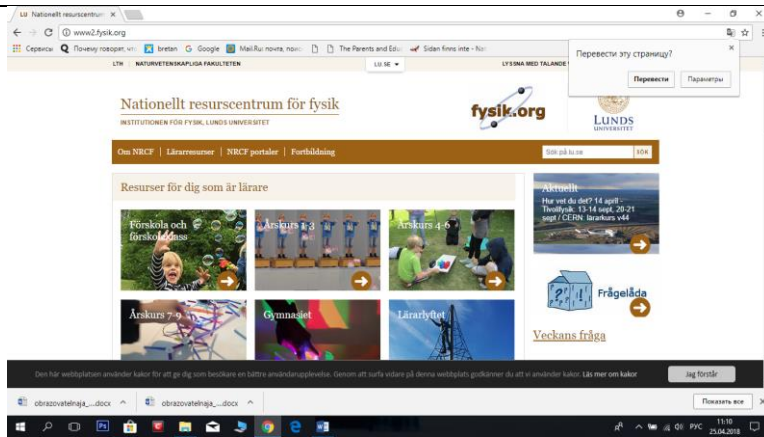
LU Nationellt resurscentrum ×

www2.fysik.org

Сервисы Почему говорят, что bretan Google Mail.Ru почта, почс The Parents and Edu Siden finns inte -för

LTH | NATURVETENSKAPLIGA FAKULTETEN

LU.SE ▾

LYSSNA MED TALANDE

Перевести эту страницу?

Перевести Параметры

Nationellt resurscentrum för fysik

INSTITUTIONEN FÖR FYSIK, LUNDS UNIVERSITET

fysik.org

LUNDS UNIVERSITET

Om NRCF | Lärarresurser | NRCF portaler | Fortbildning

Sök på lu.se SÖK

Resurser för dig som är lärare

Förskola och förskoleklass

Årskurs 1-3

Årskurs 4-6

Årskurs 7-9

Gymnasiet

Lärarlyftet

Aktuellt

Hur vet du det? 14 april · Tivolifysik: 13-14 sept, 20-21 sept / CERN: lärarkurs v44

Frågelåda

Veckans fråga

Den här webbplatsen använder kakor för att ge dig som besökare en bättre användarupplevelse. Genom att surfa vidare på denna webbplats godkänner du att vi använder kakor. Läs mer om kakor

Jag förstår

obrazovatelnaja_....docx ^

obrazovatelnaja_....docx ^

Показать все

РУС 11:10 25.04.2018